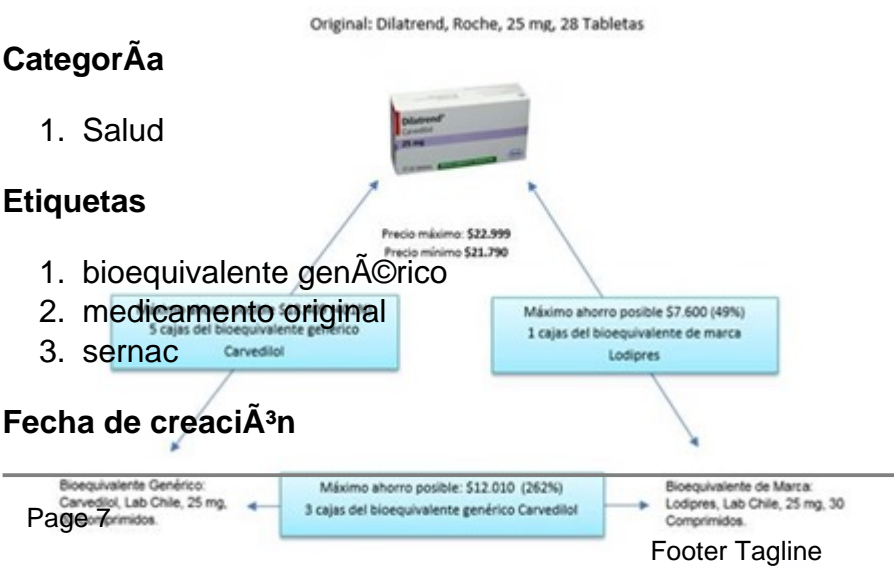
Original: Dilatrend, Roche, 25 mg, 28 Tabletas

CategorÃa

1. Salud

Etiquetas

Dilatrend Carvedilol 25 mg

Precio máximo: $22.999
Precio mínimo $21.790

1. bioequivalente genÃ©rico
2. medicamento original
3. sernac

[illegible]
5 cajas del bioequivalente genérico
Carvedilol

Máximo ahorro posible $7.600 (49%)
1 cajas del bioequivalente de marca
Lodipres

Fecha de creaciÃ³n

Bioequivalente Genérico: Carvedilol, Lab Chile, 25 mg, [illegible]omprimidos.

Máximo ahorro posible: $12.010 (262%)
3 cajas del bioequivalente genérico Carvedilol

Bioequivalente de Marca: Lodipres, Lab Chile, 25 mg, 30 Comprimidos.

Page 7

Footer Tagline